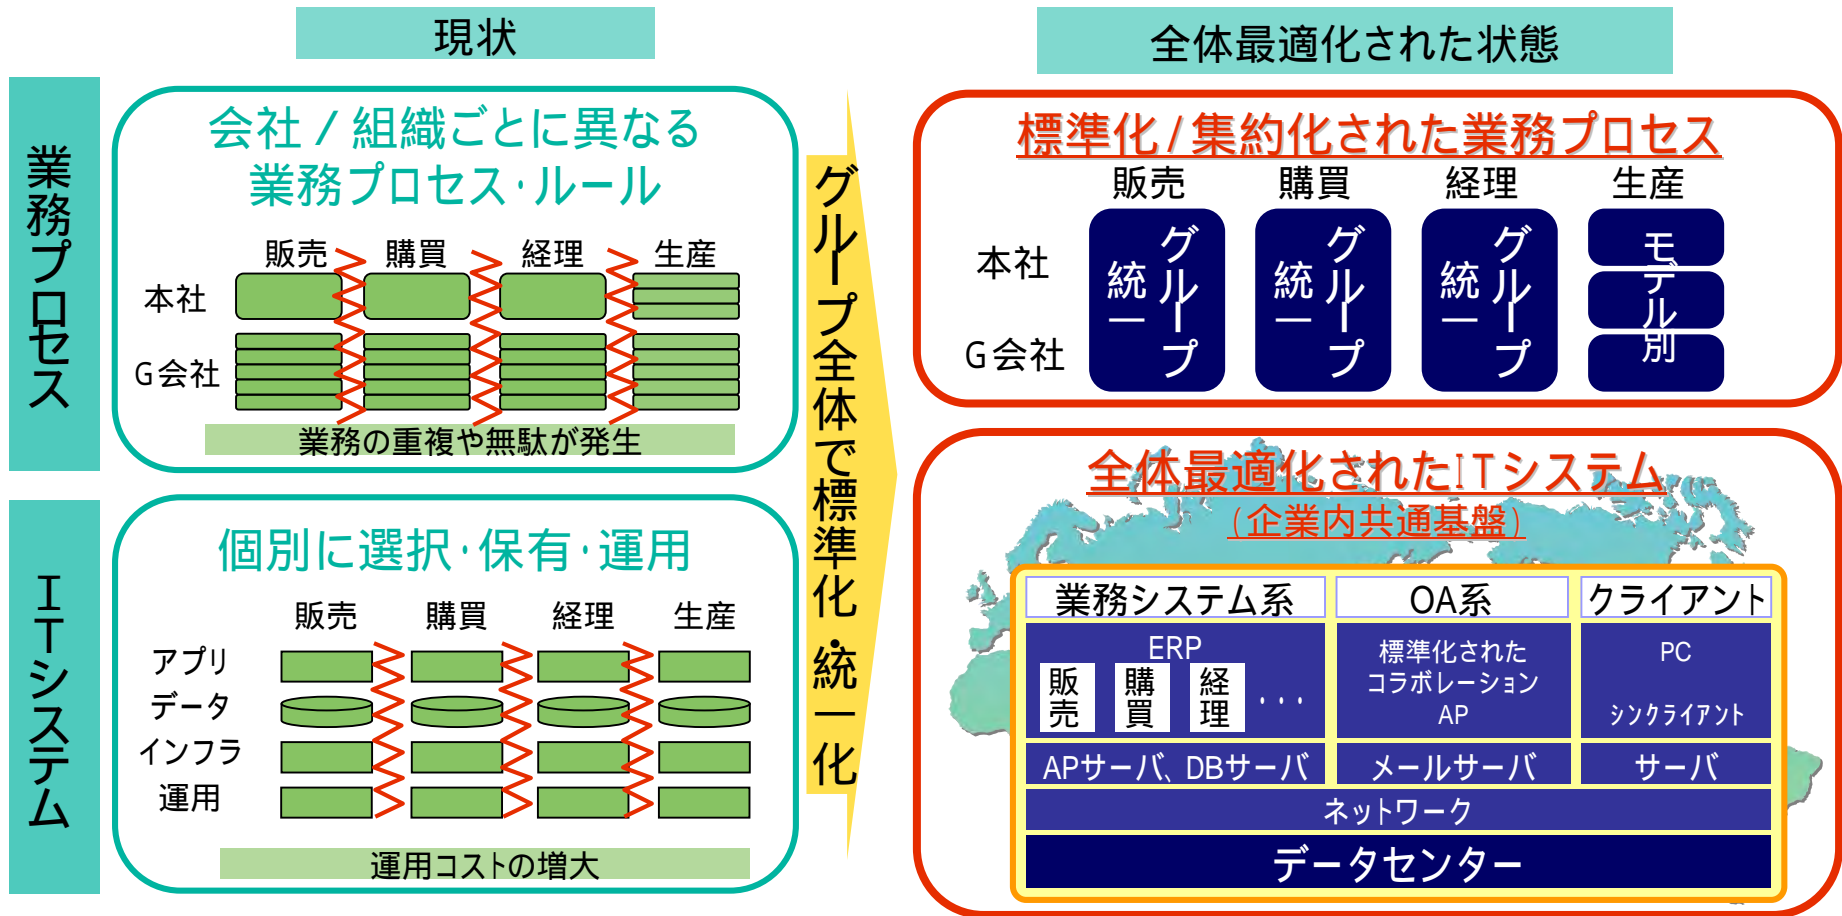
現状

業務プロセス

会社 / 組織ごとに異なる業務プロセス･ルール

販売 購買 経理 生産

本社

G会社

業務の重複や無駄が発生

ITシステム

個別に選択･保有･運用

販売 購買 経理 生産

アプリ

データ

インフラ

運用

運用コストの増大

グループ全体で標準化 統一化

全体最適化された状態

標準化 / 集約化された業務プロセス

販売 購買 経理 生産

本社

G会社

グループ統一 グループ統一 グループ統一 モデル別

全体最適化されたITシステム

（企業内共通基盤）

| 業務システム系 | OA系 | クライアント |
|---|---|---|
| ERP 販売 購買 経理 ・・・ | 標準化されたコラボレーションAP | PC シンクライアント |
| APサーバ、DBサーバ | メールサーバ | サーバ |

ネットワーク

データセンター